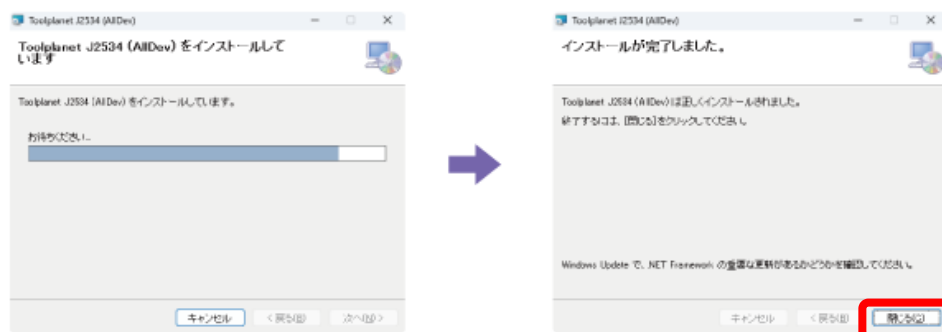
Toolplanet J2534 (AllDev)

Toolplanet J2534 (AllDev) をインストールしています

Toolplanet J2534 (AllDev) をインストールしています。

お待ちください...

キャンセル
< 戻る(B)
次へ(N) >

Toolplanet J2534 (AllDev)

インストールが完了しました。

Toolplanet J2534 (AllDev) は正しくインストールされました。

終了するには、[閉じる] をクリックしてください。

Windows Update で、.NET Framework の重要な更新があるかどうかを確認してください。

キャンセル
< 戻る(B)
閉じる(C)